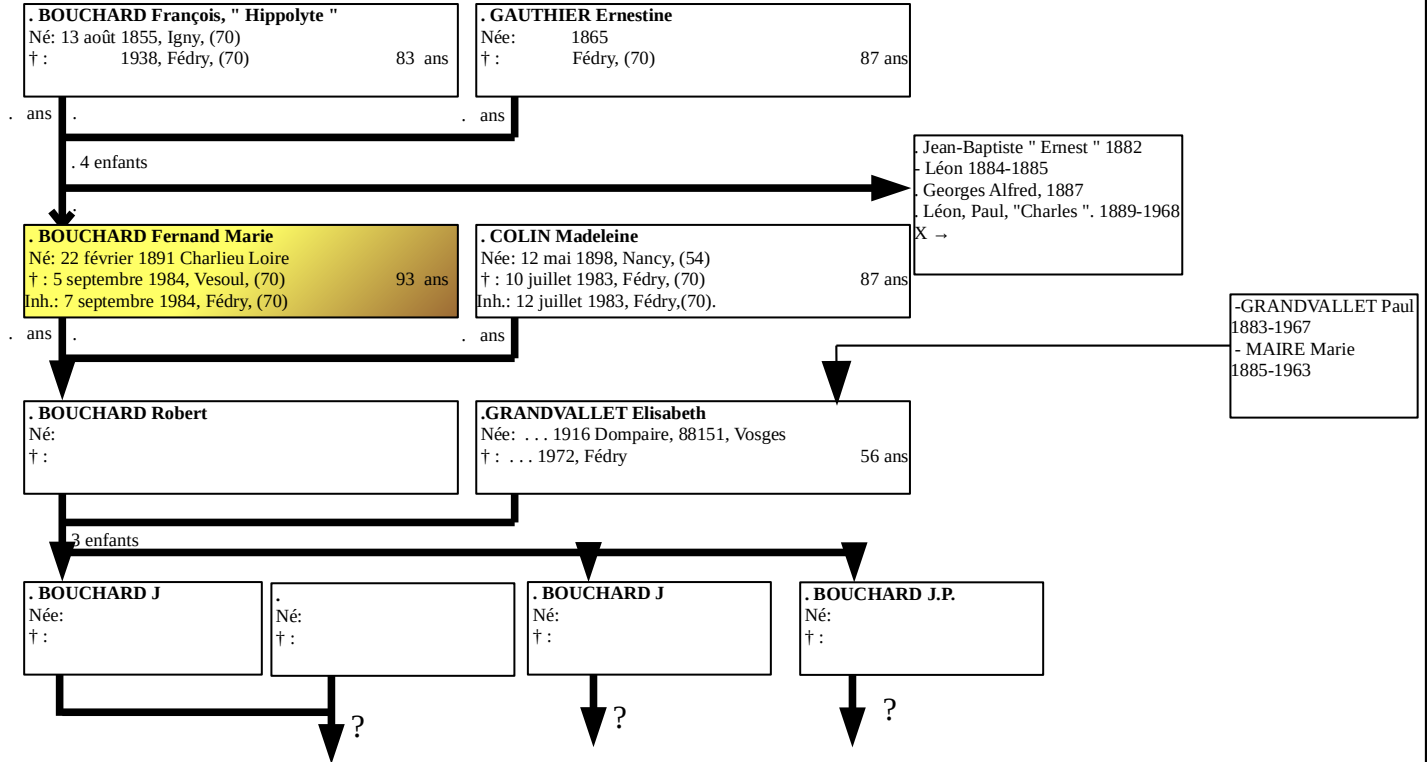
. BOUCHARD François, " Hippolyte "
Né: 13 août 1855, Igny, (70)
† : 1938, Fédry, (70) 83 ans

. GAUTHIER Ernestine
Née: 1865
† : Fédry, (70) 87 ans

. ans .
. ans

. 4 enfants

. Jean-Baptiste " Ernest " 1882
. Léon 1884-1885
. Georges Alfred, 1887
. Léon, Paul, "Charles ". 1889-1968
X →

. BOUCHARD Fernand Marie
Né: 22 février 1891 Charlieu Loire
† : 5 septembre 1984, Vesoul, (70) 93 ans
Inh.: 7 septembre 1984, Fédry, (70)

. COLIN Madeleine
Née: 12 mai 1898, Nancy, (54)
† : 10 juillet 1983, Fédry, (70) 87 ans
Inh.: 12 juillet 1983, Fédry,(70).

-GRANDVALLET Paul 1883-1967
- MAIRE Marie 1885-1963

. ans .
. ans

. BOUCHARD Robert
Né:
† :

.GRANDVALLET Elisabeth
Née: . . . 1916 Dompaire, 88151, Vosges
† : . . . 1972, Fédry 56 ans

3 enfants

. BOUCHARD J
Née:
† :

.
Né:
† :

. BOUCHARD J
Né:
† :

. BOUCHARD J.P.
Né:
† :

?
?
?